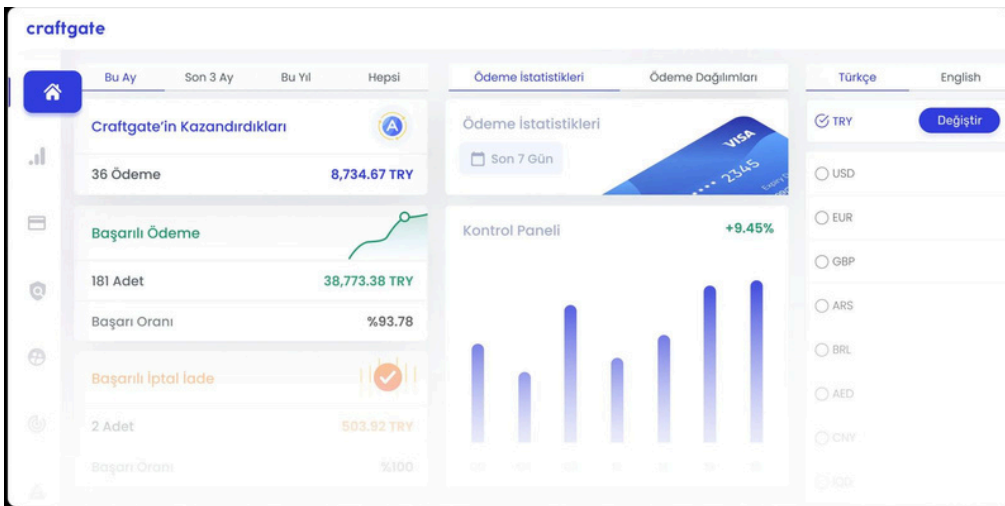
craftgate

Bu Ay | Son 3 Ay | Bu Yıl | Hepsi

Craftgate'in Kazandırdıkları

36 Ödeme 8,734.67 TRY

Başarılı Ödeme

181 Adet 38,773.38 TRY

Başarı Oranı %93.78

Başarılı İptal İade

2 Adet 503.92 TRY

Başarı Oranı %100

Ödeme İstatistikleri | Ödeme Dağılımları

Ödeme İstatistikleri

Son 7 Gün

VISA

•••• 2345

Kontrol Paneli +9.45%

Türkçe | English

TRY Değiştir

USD

EUR

GBP

ARS

BRL

AED

CNY

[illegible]